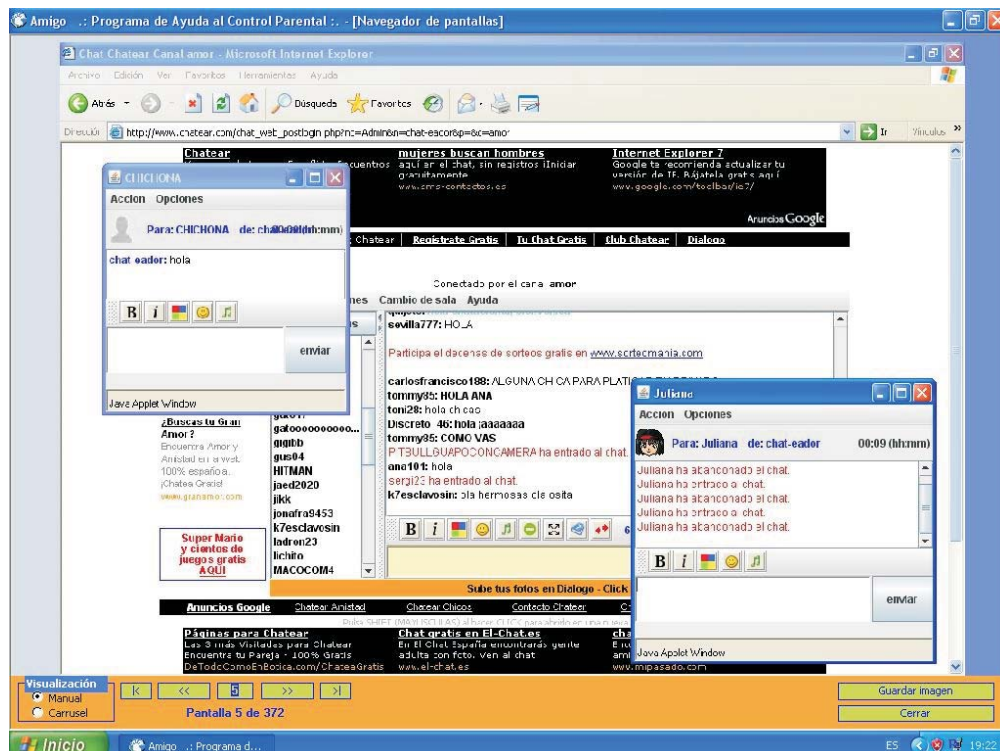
Amigo .: Programa de Ayuda al Control Parental :. - [Navegador de pantallas]

Chat Chatear Canal amor - Microsoft Internet Explorer

Archivo Edición Ver Favoritos Herramientas Ayuda

Atrás Búsqueda Favoritos

Dirección http://www.chatear.com/chat_web_postlogin.php?n=Admin&n=chat-eacor&p=&c=amor

Ir Vínculos

Chatear

mujeres buscan hombres
aquí en el chat, sin registros iIniciar gratuitamente
www.amor-contactos.es

Internet Explorer 7
Google te recomienda actualizar tu versión de IE. Bájatela gratis aquí
www.google.com/toolbar/ie7/

Anuncios Google

Chatear | Registrate Gratis | Tu Chat Gratis | club Chatear | Dialogo

Conectado por el cara amor

Cambio de sala Ayuda

CHICHONA

Accion Opciones

Para: CHICHONA de: chat-eador (hh:mm)

chat eador: hola

enviar

Java Applet Window

sevilla777: HOLA

Participa el dacenso de sorteos gratis en www.sortecmania.com

carlosfrancisco188: ALGUNA CHICA PARA PLATICAR

tommy85: HOLA ANA
toni28: hola chicao
Discreto 46: hola jaaaaaaa
tommy85: COMO VAS
P TBULLGUAPOCONCAMERA ha entrado al chat.
ana101: hola
sergi23 ha entrado al chat.
k7esclavosin: ola hermosas cle osita

¿Buscas tu Gran Amor?
Encuentra Amor y Amistad en la web. 100% española. ¡Chatea Gratis!
www.granamor.com

gatoooooooooo...
gigibb
gus04
HITMAN
jaed2020
jikk
jonafra9453
k7esclavosin
ladron23
lichito
MACOCOM4

Super Mario y cientos de juegos gratis AQUÍ

Juliana

Accion Opciones

Para: Juliana de: chat-eador 00:09 (hh:mm)

Juliana ha abandonado el chat.
Juliana ha entrado al chat.
Juliana ha abandonado el chat.
Juliana ha entrado al chat.
Juliana ha abandonado el chat.

enviar

Java Applet Window

Sube tus fotos en Dialogo - Click

Anuncios Google Chatear Amistad Chatear Chicos Contacto Chatear

Páginas para Chatear
Las 3 más Visitadas para Chatear Encuentra tu Pareja - 100% Gratis
DeTodoComoEnBotica.com/ChateaGratis

Chat gratis en El-Chat.es
En El Chat España encontrarás gente adulta con foto. Ven al chat
www.el-chat.es

www.mipasado.com

Visualización
Manual
Carrusel

Pantalla 5 de 372

Guardar imagen
Cerrar

Inicio Amigo .: Programa d...

ES 19:22